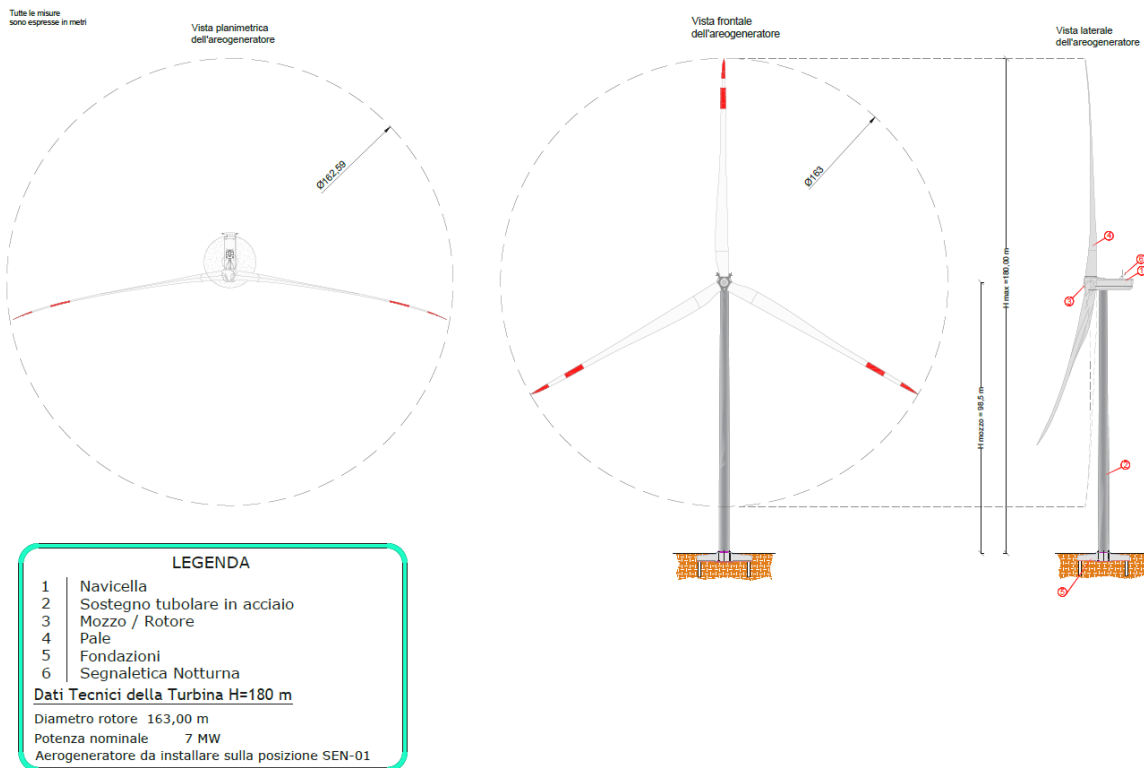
Tutte le misure sono espresse in metri

Vista planimetrica dell'areogeneratore

Ø162,59

Vista frontale dell'areogeneratore

Ø163

H max =180,00 m

H mozzo = 98,5 m

Vista laterale dell'areogeneratore

4

6

1

3

2

5

LEGENDA

| | |
|---|---|
| 1 | Navicella |
| 2 | Sostegno tubolare in acciaio |
| 3 | Mozzo / Rotore |
| 4 | Pale |
| 5 | Fondazioni |
| 6 | Segnaletica Notturna |

Dati Tecnici della Turbina H=180 m

Diametro rotore 163,00 m

Potenza nominale 7 MW

Aerogeneratore da installare sulla posizione SEN-01